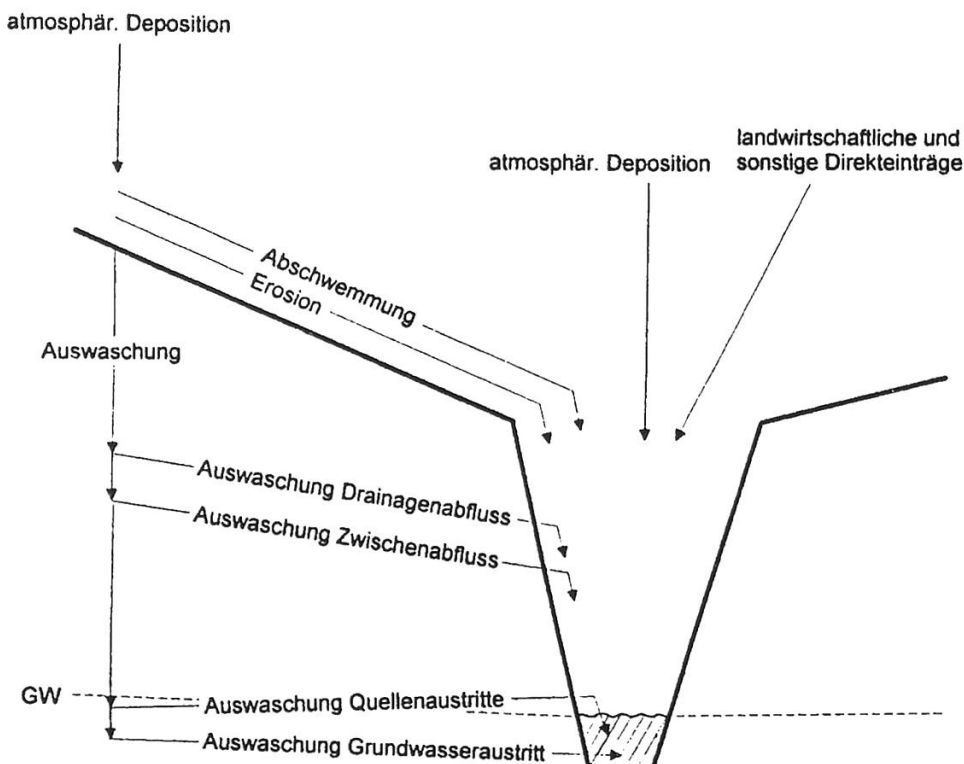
atmosphär. Deposition

atmosphär. Deposition

landwirtschaftliche und sonstige Direkteinträge

Abschwemmung

Erosion

Auswaschung

Auswaschung Drainagenabfluss

Auswaschung Zwischenabfluss

GW

Auswaschung Quellenaustritte

Auswaschung Grundwasseraustritt